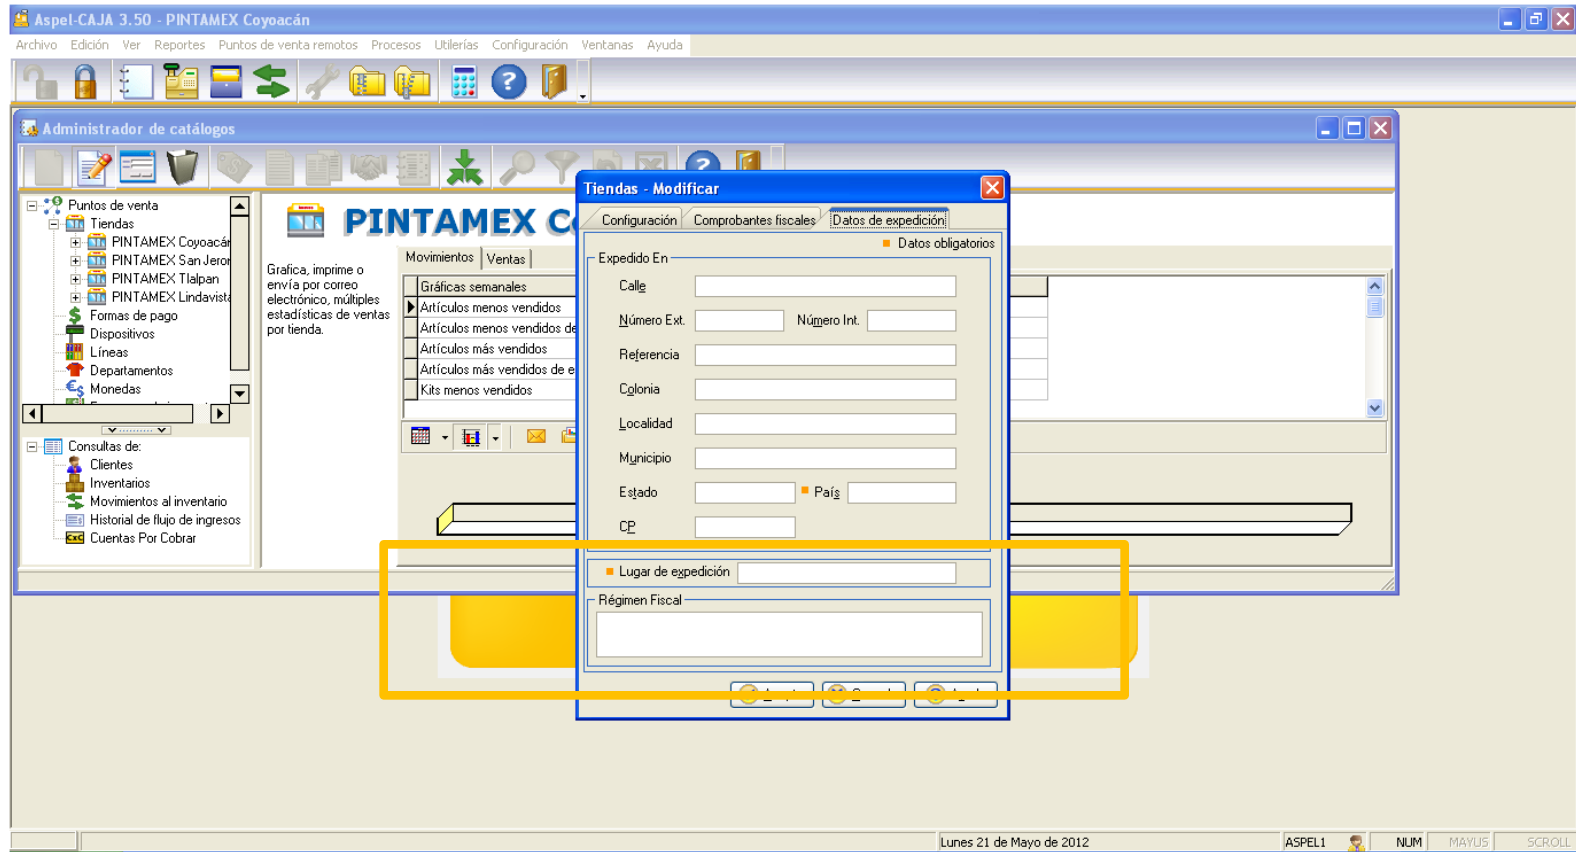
Aspel-CAJA 3.50 - PINTAMEX Coyoacán

Archivo Edición Ver Reportes Puntos de venta remotos Procesos Utilerías Configuración Ventanas Ayuda

Administrador de catálogos

Puntos de venta
Tiendas
PINTAMEX Coyoacán
PINTAMEX San Jeron
PINTAMEX Tlalpan
PINTAMEX Lindavista
Formas de pago
Dispositivos
Líneas
Departamentos
Monedas

Consultas de:
Clientes
Inventarios
Movimientos al inventario
Historial de flujo de ingresos
Cuentas Por Cobrar

PINTAMEX C

Grafica, imprime o envía por correo electrónico, múltiples estadísticas de ventas por tienda.

Movimientos Ventas

Gráficas semanales
Artículos menos vendidos
Artículos menos vendidos de
Artículos más vendidos
Artículos más vendidos de e
Kits menos vendidos

Tiendas - Modificar

Configuración Comprobantes fiscales Datos de expedición

Datos obligatorios

Expedido En
Calle
Número Ext.
Número Int.
Referencia
Colonia
Localidad
Municipio
Estado
País
CP

Lugar de expedición

Régimen Fiscal

Lunes 21 de Mayo de 2012 ASPEL1 NUM MAYUS SCROLL